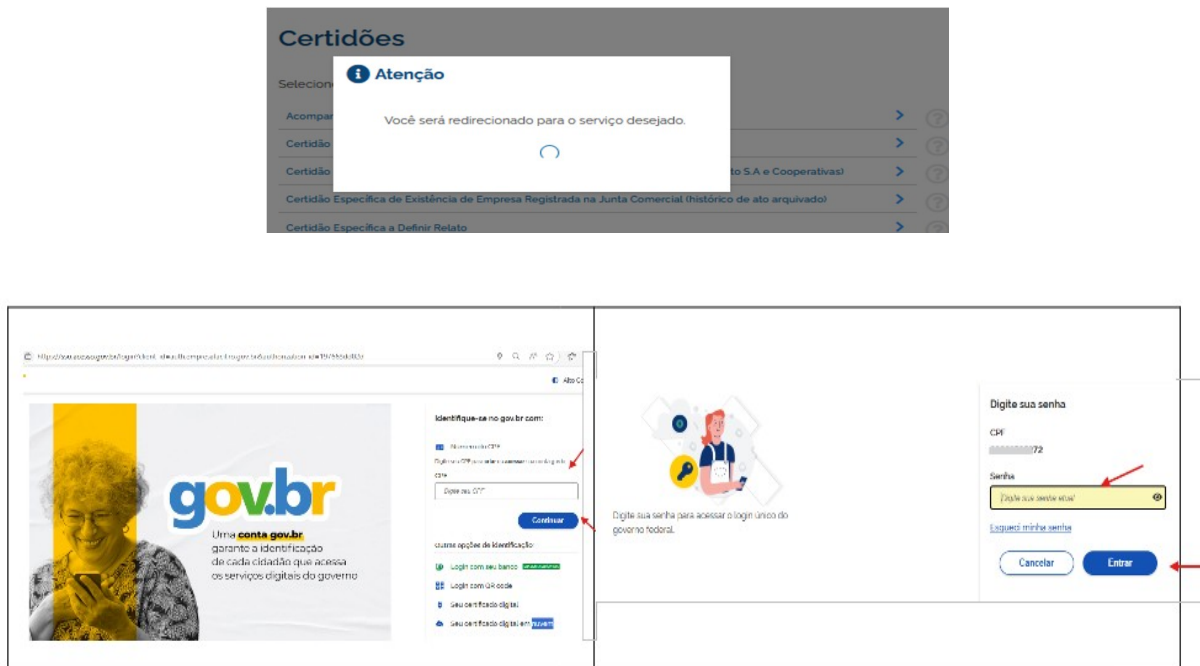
Certidões

Selecion

Acompan

Certidão

Certidão

Certidão Específica de Existência de Empresa Registrada na Junta Comercial (histórico de ato arquivado)

Certidão Específica a Definir Relato

to S.A e Cooperativas)

Atenção

Você será redirecionado para o serviço desejado.

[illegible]

Alto Co

gov.br

Uma conta gov.br garante a identificação de cada cidadão que acessa os serviços digitais do governo

Identifique-se no gov.br com:

Número do CPF

Digite seu CPF para criar ou acessar sua conta gov.br

CPF

Digite seu CPF

Continuar

Outras opções de identificação:

Login com seu banco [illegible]

Login com QR code

Seu certificado digital

Seu certificado digital em nuvem

Digite sua senha para acessar o login único do governo federal.

Digite sua senha

CPF

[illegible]72

Senha

Digite sua senha atual

Esqueci minha senha

Cancelar

Entrar